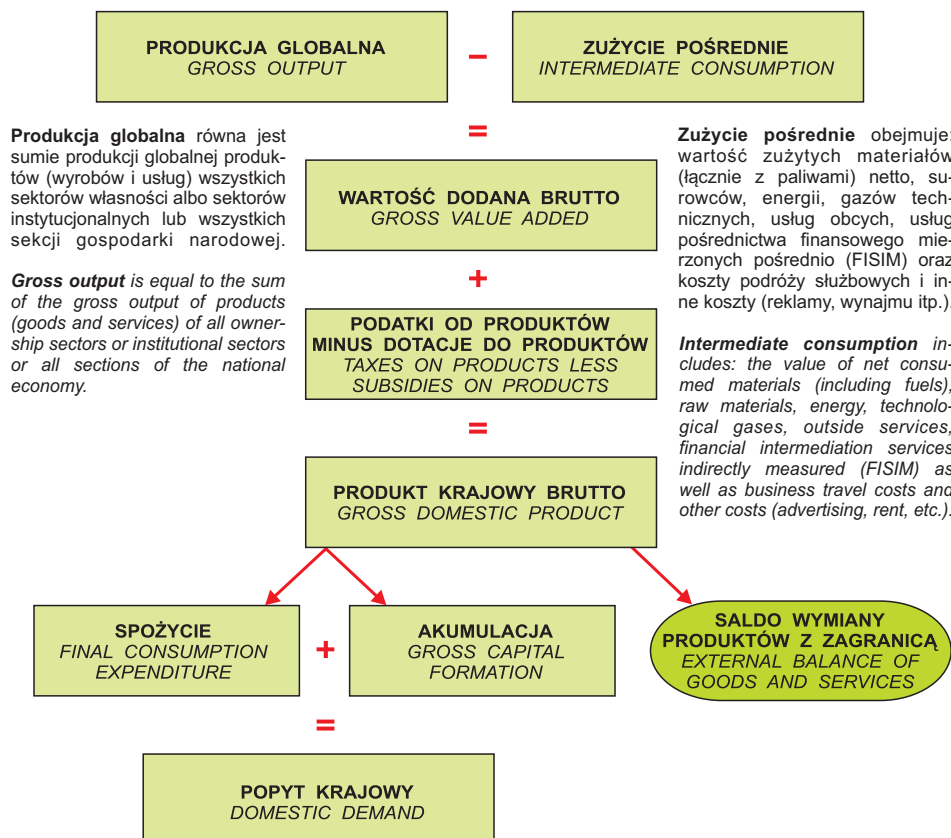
PRODUKCJA GLOBALNA
GROSS OUTPUT

–

ZUŻYCIE POŚREDNIE
INTERMEDIATE CONSUMPTION

**Produkcja globalna** równa jest sumie produkcji globalnej produktów (wyrobów i usług) wszystkich sektorów własności albo sektorów instytucjonalnych lub wszystkich sekcji gospodarki narodowej.

***Gross output*** *is equal to the sum of the gross output of products (goods and services) of all ownership sectors or institutional sectors or all sections of the national economy.*

=

WARTOŚĆ DODANA BRUTTO
GROSS VALUE ADDED

+

PODATKI OD PRODUKTÓW MINUS DOTACJE DO PRODUKTÓW
TAXES ON PRODUCTS LESS SUBSIDIES ON PRODUCTS

=

PRODUKT KRAJOWY BRUTTO
GROSS DOMESTIC PRODUCT

**Zużycie pośrednie** obejmuje: wartość zużytych materiałów (łącznie z paliwami) netto, surowców, energii, gazów technicznych, usług obcych, usług pośrednictwa finansowego mierzonych pośrednio (FISIM) oraz koszty podróży służbowych i inne koszty (reklamy, wynajmu itp.).

***Intermediate consumption*** *includes: the value of net consumed materials (including fuels), raw materials, energy, technological gases, outside services, financial intermediation services indirectly measured (FISIM) as well as business travel costs and other costs (advertising, rent, etc.).*

SPOŻYCIE
FINAL CONSUMPTION EXPENDITURE

+

AKUMULACJA
GROSS CAPITAL FORMATION

SALDO WYMIANY PRODUKTÓW Z ZAGRANICĄ
EXTERNAL BALANCE OF GOODS AND SERVICES

=

POPYT KRAJOWY
DOMESTIC DEMAND